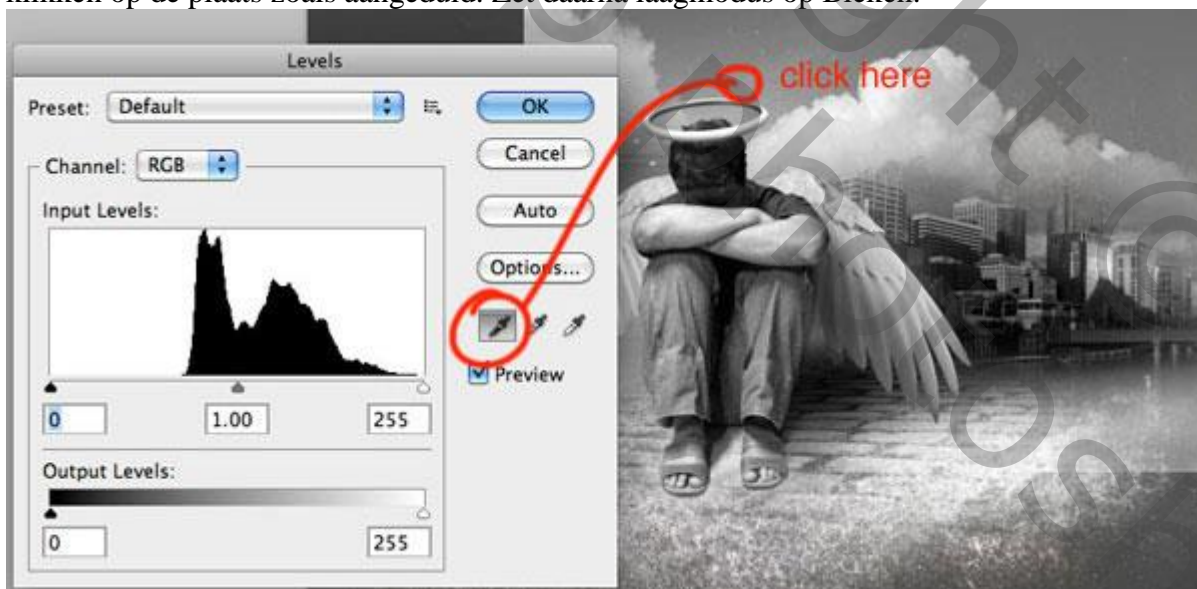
klikken op de plaats zoals aangeduid. Zet daarna laagmodus op Bleken.

Levels

Preset: Default

OK

Cancel

Channel: RGB

Input Levels:

Auto

Options...

Preview

0

1.00

255

Output Levels:

0

255

click here